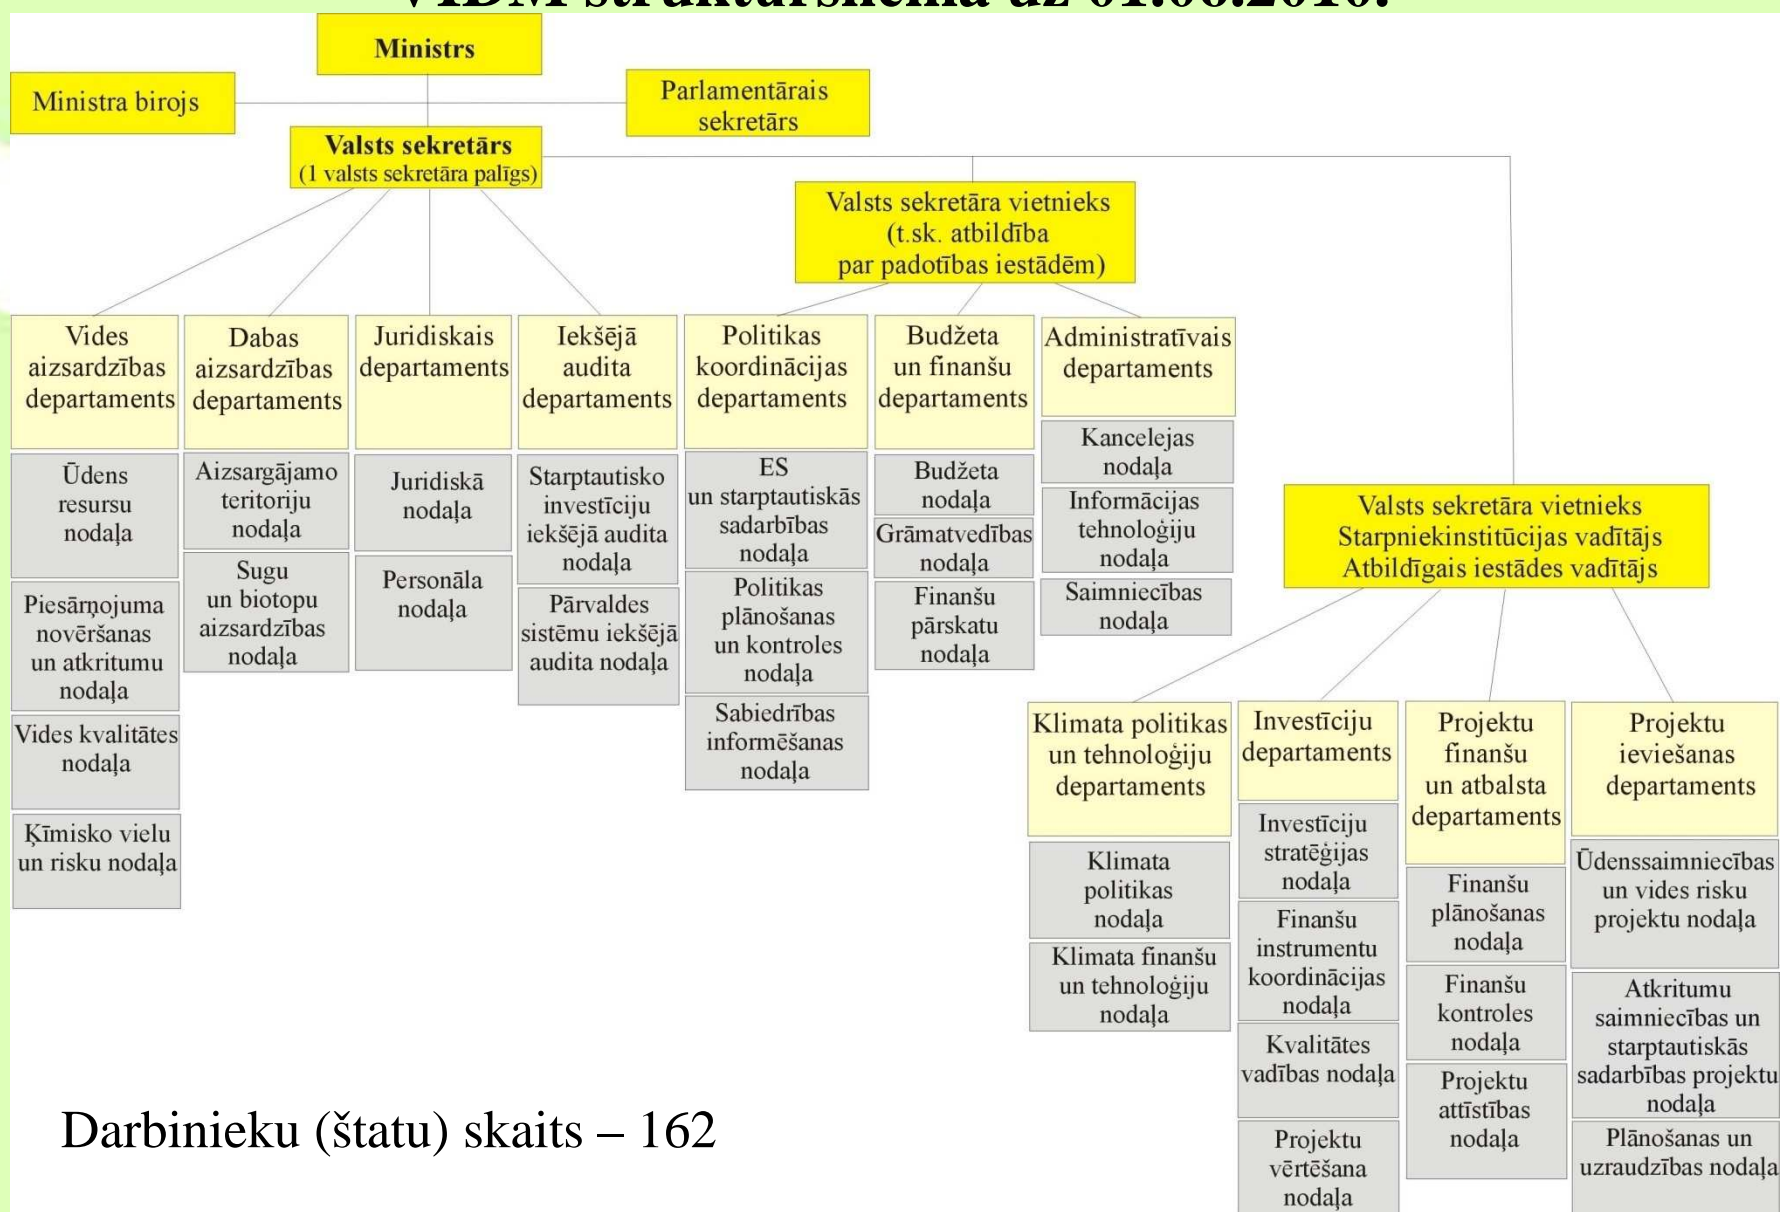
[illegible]

Ministrs

Ministra birojs

Parlamentārais sekretārs

Valsts sekretārs
(1 valsts sekretāra palīgs)

Valsts sekretāra vietnieks
(t.sk. atbildība
par padotības iestādēm)

Vides aizsardzības departaments

Ūdens resursu nodaļa

Piesārņojuma novēršanas un atkritumu nodaļa

Vides kvalitātes nodaļa

Ķīmisko vielu un risku nodaļa

Dabas aizsardzības departaments

Aizsargājamo teritoriju nodaļa

Sugu un biotopu aizsardzības nodaļa

Juridiskais departaments

Juridiskā nodaļa

Personāla nodaļa

Iekšējā audita departaments

Starptautisko investīciju iekšējā audita nodaļa

Pārvaldes sistēmu iekšējā audita nodaļa

Politikas koordinācijas departaments

ES un starptautiskās sadarbības nodaļa

Politikas plānošanas un kontroles nodaļa

Sabiedrības informēšanas nodaļa

Budžeta un finanšu departaments

Budžeta nodaļa

Grāmatvedības nodaļa

Finanšu pārskatu nodaļa

Administratīvais departaments

Kancelejas nodaļa

Informācijas tehnoloģiju nodaļa

Saimniecības nodaļa

Valsts sekretāra vietnieks
Starpniekinstitūcijas vadītājs
Atbildīgais iestādes vadītājs

Klimata politikas un tehnoloģiju departaments

Klimata politikas nodaļa

Klimata finanšu un tehnoloģiju nodaļa

Investīciju departaments

Investīciju stratēģijas nodaļa

Finanšu instrumentu koordinācijas nodaļa

Kvalitātes vadības nodaļa

Projektu vērtēšana nodaļa

Projektu finanšu un atbalsta departaments

Finanšu plānošanas nodaļa

Finanšu kontroles nodaļa

Projektu attīstības nodaļa

Projektu ieviešanas departaments

Ūdenssaimniecības un vides risku projektu nodaļa

Atkritumu saimniecības un starptautiskās sadarbības projektu nodaļa

Plānošanas un uzraudzības nodaļa

Darbinieku (štatu) skaits – 162